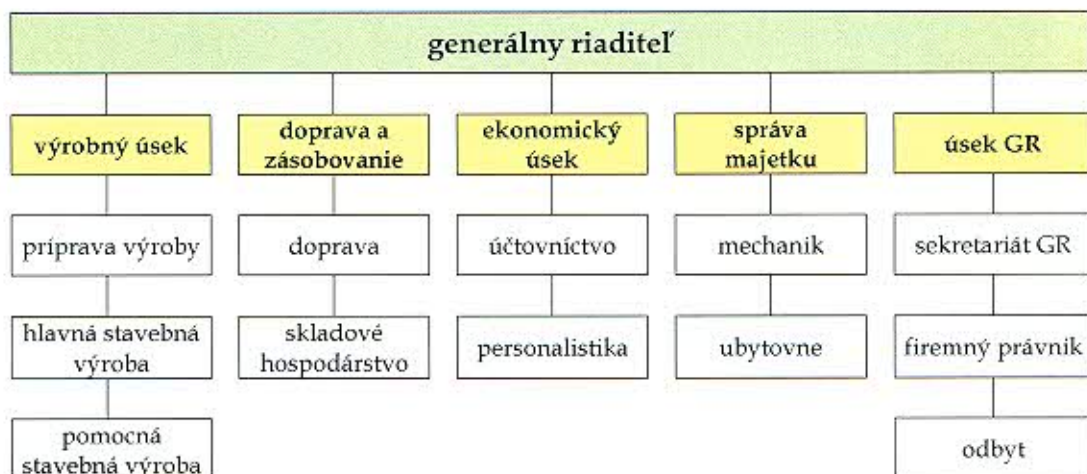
generálny riaditeľ

výrobný úsek

príprava výroby

hlavná stavebná výroba

pomocná stavebná výroba

doprava a zásobovanie

doprava

skladové hospodárstvo

ekonomický úsek

účtovníctvo

personalistika

správa majetku

mechanik

ubytovne

úsek GR

sekretariát GR

firemný právnik

odbyt